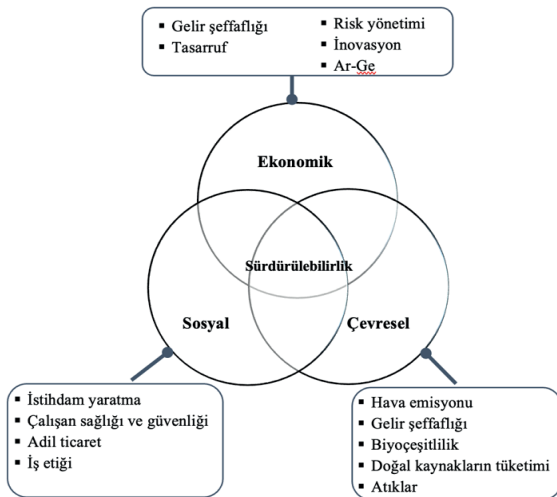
▪ Gelir şeffaflığı
▪ Tasarruf

▪ Risk yönetimi
▪ İnovasyon
▪ Ar-Ge

Ekonomik

Sürdürülebilirlik

Sosyal

Çevresel

▪ İstihdam yaratma
▪ Çalışan sağlığı ve güvenliği
▪ Adil ticaret
▪ İş etiği

▪ Hava emisyonu
▪ Gelir şeffaflığı
▪ Biyoçeşitlilik
▪ Doğal kaynakların tüketimi
▪ Atıklar